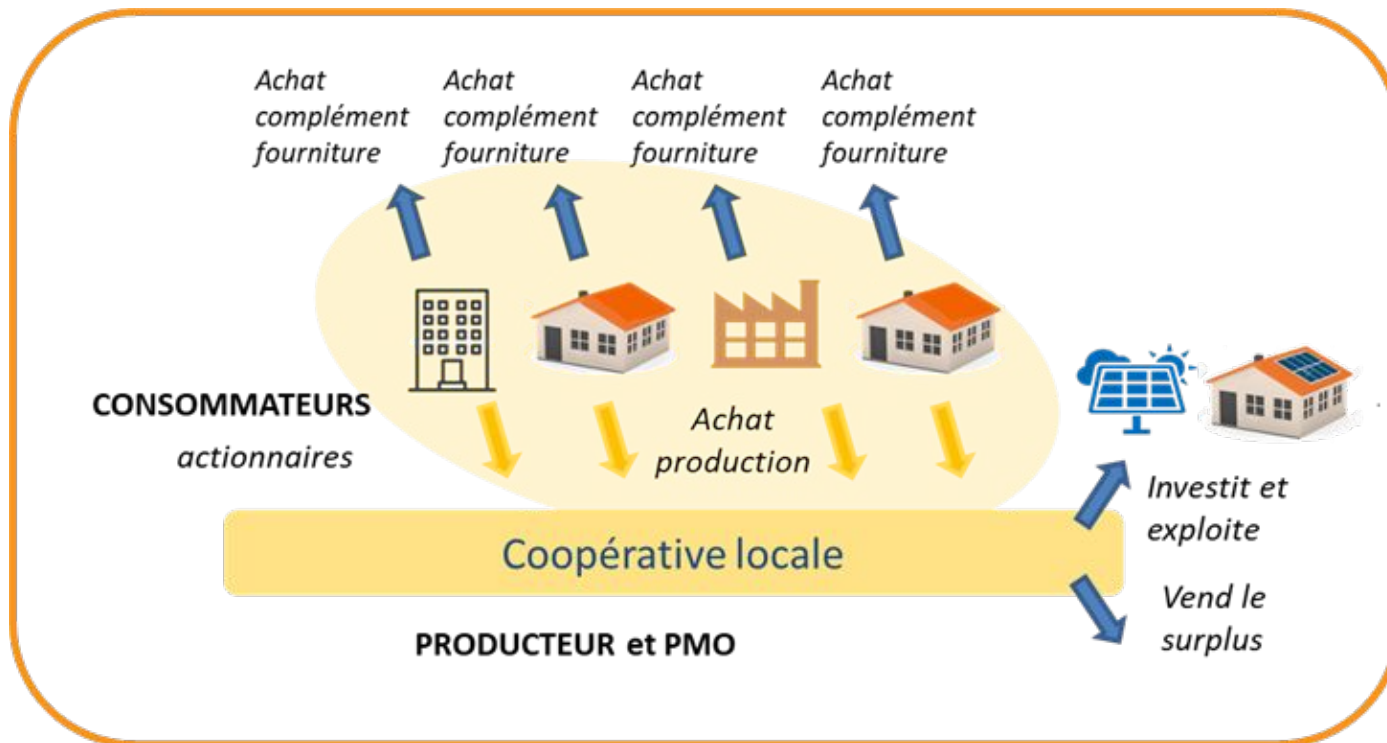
Achat complément fourniture

Achat complément fourniture

Achat complément fourniture

Achat complément fourniture

CONSOMMATEURS
actionnaires

Achat production

Investit et exploite

Coopérative locale

Vend le surplus

PRODUCTEUR et PMO